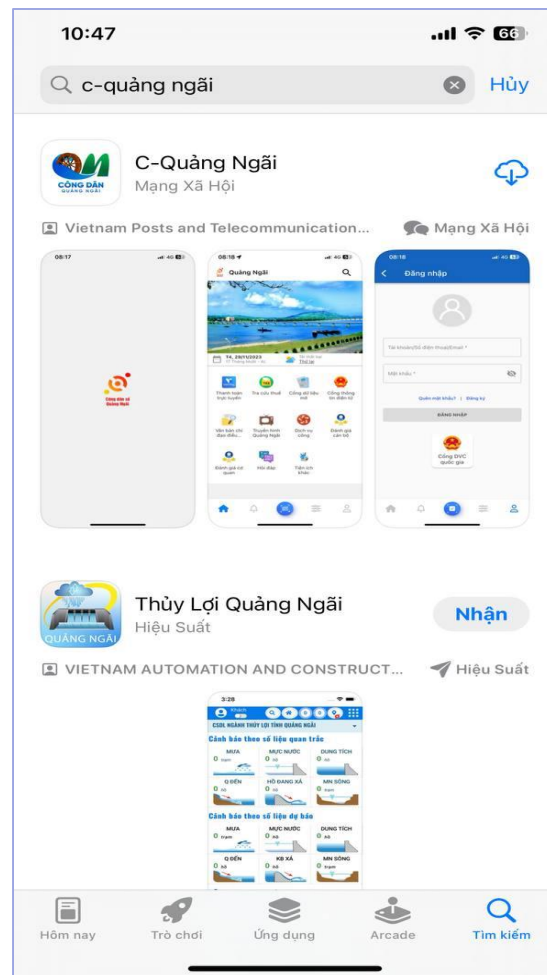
10:47

66

c-quảng ngãi

Hủy

CÔNG DÂN QUẢNG NGÃI

C-Quảng Ngãi
Mạng Xã Hội

Vietnam Posts and Telecommunication...

Mạng Xã Hội

08:17

08:18

Quảng Ngãi

T4, 29/11/2023

Thanh toán trực tuyến

Tra cứu thuế

Công dữ liệu mở

Cổng thông tin điện tử

Văn bản chỉ đạo điều...

Truyền hình Quảng Ngãi

Dịch vụ công

Đánh giá cán bộ

Đánh giá cơ quan

Hỏi đáp

Tiện ích khác

08:18

Đăng nhập

Tài khoản/Số điện thoại/Email *

Mật khẩu *

Quên mật khẩu? | Đăng ký

ĐĂNG NHẬP

Cổng DVC quốc gia

QUẢNG NGÃI

Thủy Lợi Quảng Ngãi
Hiệu Suất

Nhận

VIETNAM AUTOMATION AND CONSTRUCT...

Hiệu Suất

3:28

CSDL NGÀNH THỦY LỢI TỈNH QUẢNG NGÃI

Cảnh báo theo số liệu quan trắc

MƯA

MỰC NƯỚC

DUNG TÍCH

Q ĐẾN

HỒ ĐANG XẢ

MN SÔNG

Cảnh báo theo số liệu dự báo

MƯA

MỰC NƯỚC

DUNG TÍCH

Q ĐẾN

KB XẢ

MN SÔNG

Hôm nay

Trò chơi

Ứng dụng

Arcade

Tìm kiếm